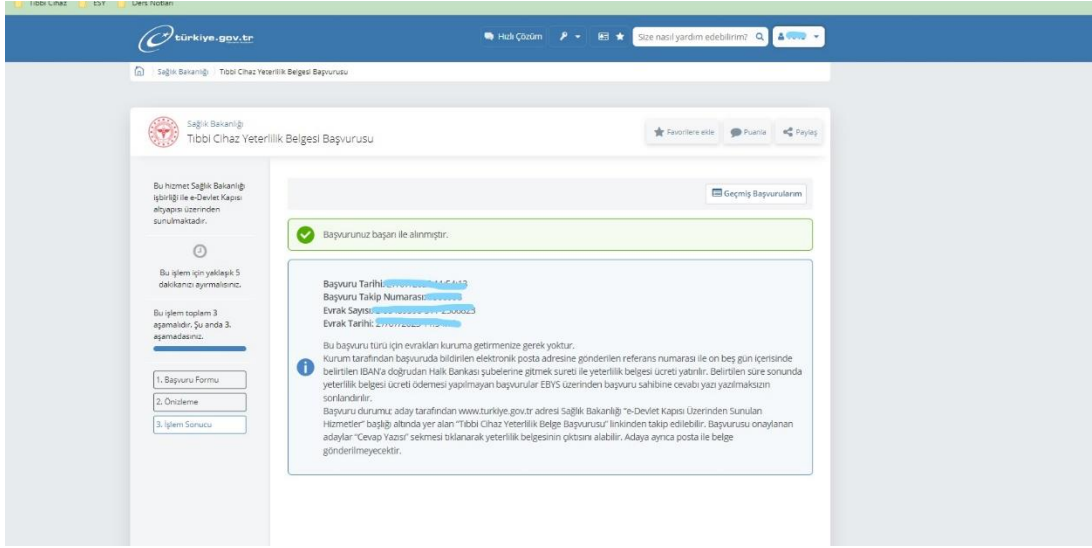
Tıbbi Cihaz ESY Ders Notları

türkiye.gov.tr

Hızlı Çözüm

Size nasıl yardım edebilirim?

Sağlık Bakanlığı / Tıbbi Cihaz Yeterlilik Belgesi Başvurusu

Sağlık Bakanlığı
Tıbbi Cihaz Yeterlilik Belgesi Başvurusu

Favorilere ekle Puanla Paylaş

Bu hizmet Sağlık Bakanlığı işbirliği ile e-Devlet Kapısı altyapısı üzerinden sunulmaktadır.

Bu işlem için yaklaşık 5 dakikanızı ayırmalısınız.

Bu işlem toplam 3 aşamalıdır. Şu anda 3. aşamadasınız.

1. Başvuru Formu
2. Önizleme
3. İşlem Sonucu

Geçmiş Başvurularım

Başvurunuz başarı ile alınmıştır.

Başvuru Tarihi: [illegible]
Başvuru Takip Numarası: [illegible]
Evrak Sayısı: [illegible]
Evrak Tarihi: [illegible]

Bu başvuru türü için evrakları kuruma getirmenize gerek yoktur.
Kurum tarafından başvuruda bildirilen elektronik posta adresine gönderilen referans numarası ile on beş gün içerisinde belirtilen IBAN'a doğrudan Halk Bankası şubelerine gitmek sureti ile yeterlilik belgesi ücreti yatırılır. Belirtilen süre sonunda yeterlilik belgesi ücreti ödemesi yapılmayan başvurular EBYS üzerinden başvuru sahibine cevabi yazı yazılmaksızın sonlandırılır.
Başvuru durumu; aday tarafından www.turkiye.gov.tr adresi Sağlık Bakanlığı "e-Devlet Kapısı Üzerinden Sunulan Hizmetler" başlığı altında yer alan "Tıbbi Cihaz Yeterlilik Belge Başvurusu" linkinden takip edilebilir. Başvurusu onaylanan adaylar "Cevap Yazısı" sekmesi tıklanarak yeterlilik belgesinin çıktısını alabilir. Adaya ayrıca posta ile belge gönderilmeyecektir.